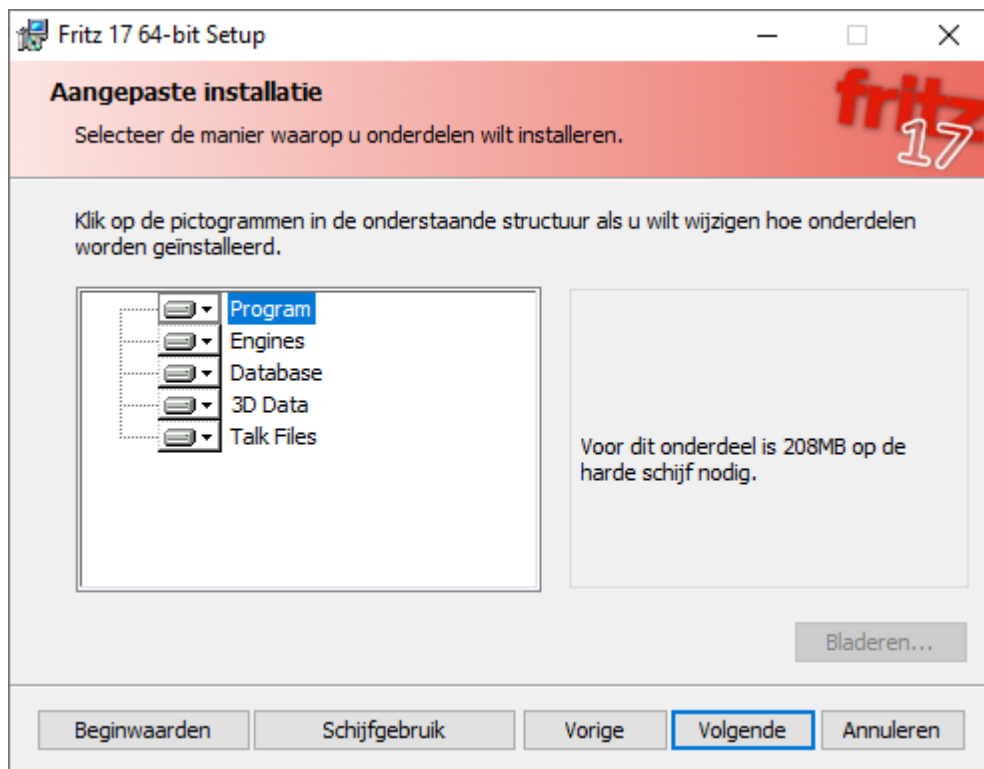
Fritz 17 64-bit Setup

Aangepaste installatie

Selecteer de manier waarop u onderdelen wilt installeren.

fritz 17

Klik op de pictogrammen in de onderstaande structuur als u wilt wijzigen hoe onderdelen worden geïnstalleerd.

Program
Engines
Database
3D Data
Talk Files

Voor dit onderdeel is 208MB op de harde schijf nodig.

Bladeren...

Beginwaarden | Schijfgebruik | Vorige | Volgende | Annuleren